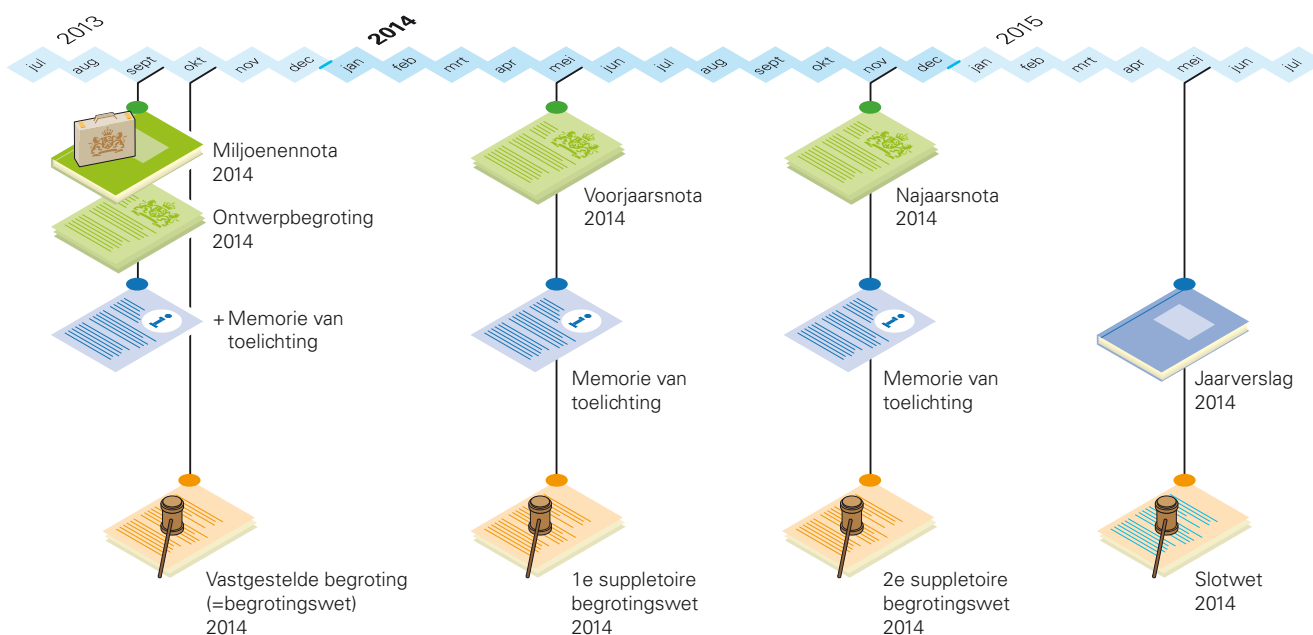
2013
2014
2015

juli aug sept okt nov dec jan feb mrt apr mei jun juli aug sept okt nov dec jan feb mrt apr mei jun juli

Miljoenennota 2014

Ontwerpbegroting 2014

+ Memorie van toelichting

Vastgestelde begroting (=begrotingswet) 2014

Voorjaarsnota 2014

Memorie van toelichting

1e suppletoire begrotingswet 2014

Najaarsnota 2014

Memorie van toelichting

2e suppletoire begrotingswet 2014

Jaarverslag 2014

Slotwet 2014